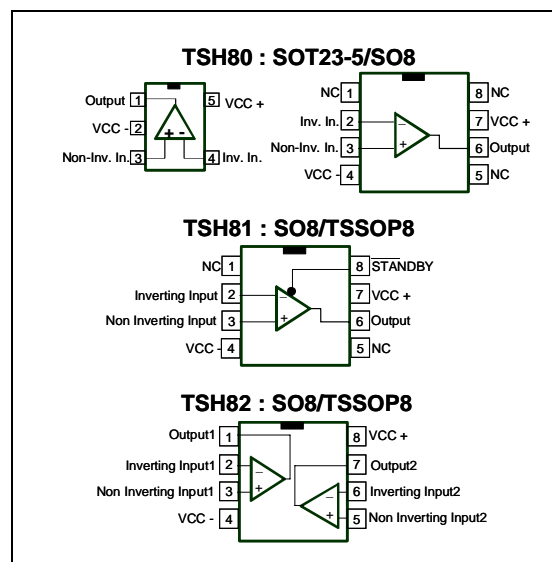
TSH80 : SOT23-5/SO8

Output 1
VCC - 2
Non-Inv. In. 3
5 VCC +
4 Inv. In.
+ -

NC 1
Inv. In. 2
Non-Inv. In. 3
VCC - 4
8 NC
7 VCC +
6 Output
5 NC
-
+

TSH81 : SO8/TSSOP8

NC 1
Inverting Input 2
Non Inverting Input 3
VCC - 4
8 $\overline{\text{STANDBY}}$
7 VCC +
6 Output
5 NC
-
+

TSH82 : SO8/TSSOP8

Output1 1
Inverting Input1 2
Non Inverting Input1 3
VCC - 4
8 VCC +
7 Output2
6 Inverting Input2
5 Non Inverting Input2
-
+
-
+